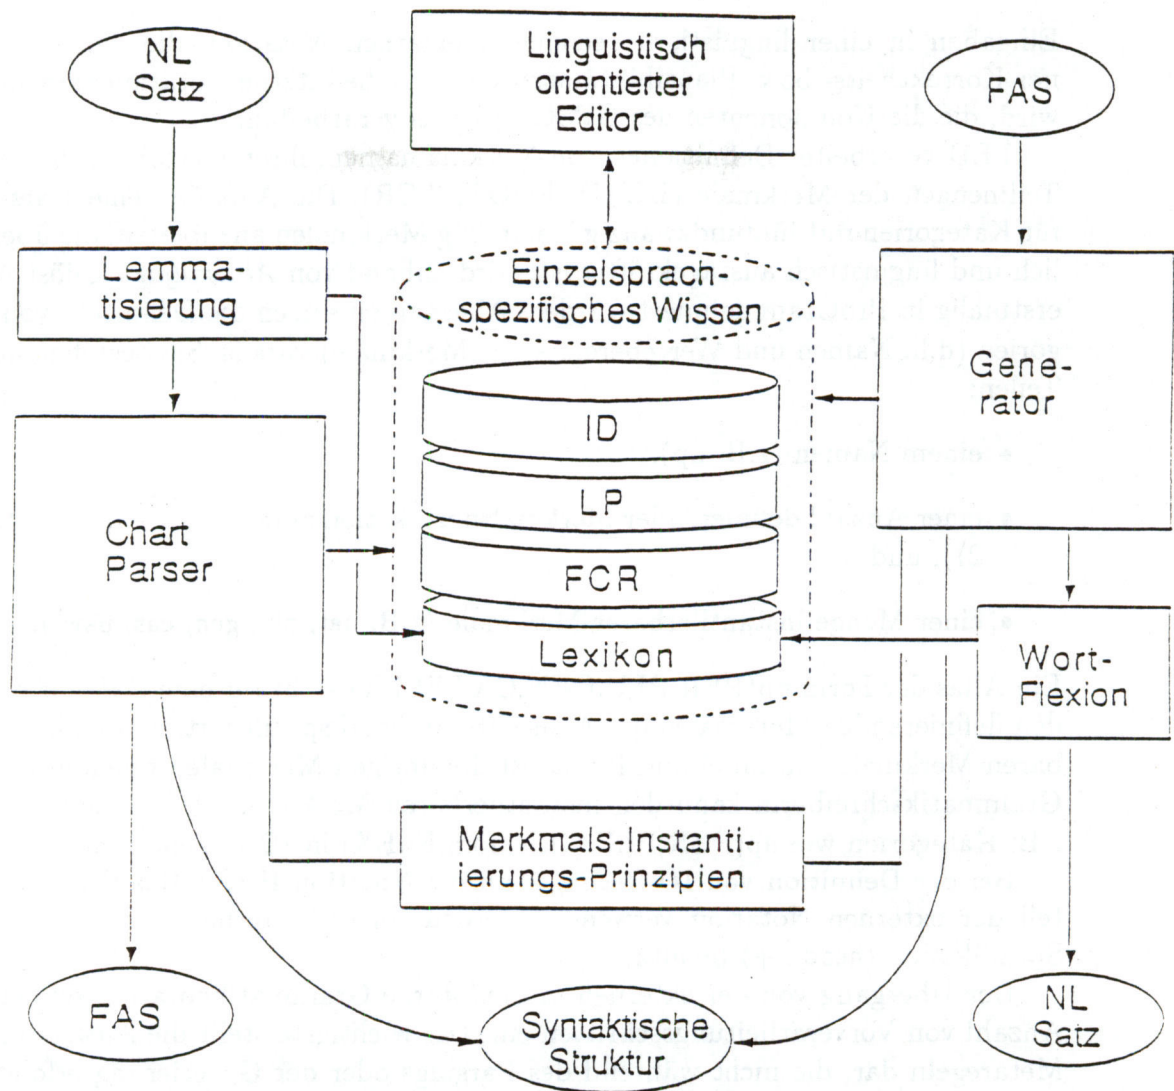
NL Satz

Linguistisch orientierter Editor

FAS

Lemmatisierung

Einzelsprachspezifisches Wissen

ID

LP

FCR

Lexikon

Generator

Chart Parser

Wort-Flexion

Merkmals-Instantiierungs-Prinzipien

FAS

Syntaktische Struktur

NL Satz